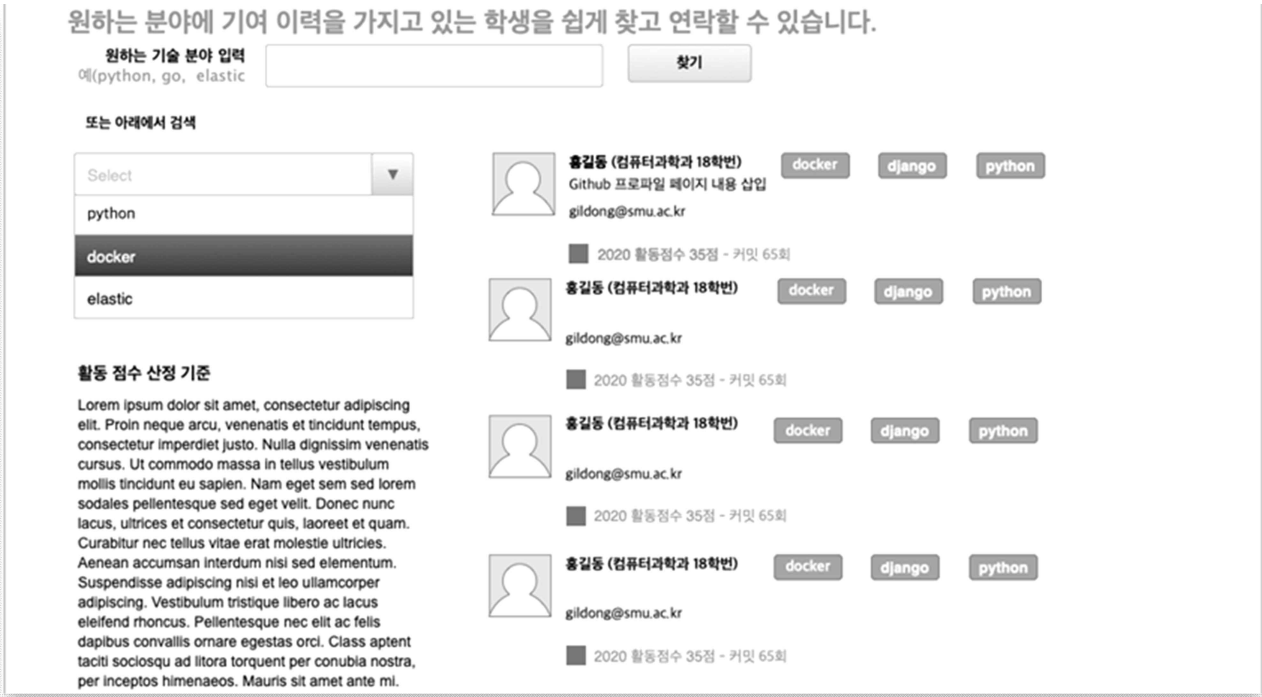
원하는 분야에 기여 이력을 가지고 있는 학생을 쉽게 찾고 연락할 수 있습니다.

원하는 기술 분야 입력
예(python, go, elastic

찾기

또는 아래에서 검색

Select ▼

python

docker

elastic

활동 점수 산정 기준

Lorem ipsum dolor sit amet, consectetur adipiscing elit. Proin neque arcu, venenatis et tincidunt tempus, consectetur imperdiet justo. Nulla dignissim venenatis cursus. Ut commodo massa in tellus vestibulum mollis tincidunt eu sapien. Nam eget sem sed lorem sodales pellentesque sed eget velit. Donec nunc lacus, ultrices et consectetur quis, laoreet et quam. Curabitur nec tellus vitae erat molestie ultricies. Aenean accumsan interdum nisi sed elementum. Suspendisse adipiscing nisi et leo ullamcorper adipiscing. Vestibulum tristique libero ac lacus eleifend rhoncus. Pellentesque nec elit ac felis dapibus convallis ornare egestas orci. Class aptent taciti sociosqu ad litora torquent per conubia nostra, per inceptos himenaeos. Mauris sit amet ante mi.

홍길동 (컴퓨터과학과 18학번)
Github 프로파일 페이지 내용 삽입
gildong@smu.ac.kr
docker django python
2020 활동점수 35점 - 커밋 65회

홍길동 (컴퓨터과학과 18학번)
gildong@smu.ac.kr
docker django python
2020 활동점수 35점 - 커밋 65회

홍길동 (컴퓨터과학과 18학번)
gildong@smu.ac.kr
docker django python
2020 활동점수 35점 - 커밋 65회

홍길동 (컴퓨터과학과 18학번)
gildong@smu.ac.kr
docker django python
2020 활동점수 35점 - 커밋 65회